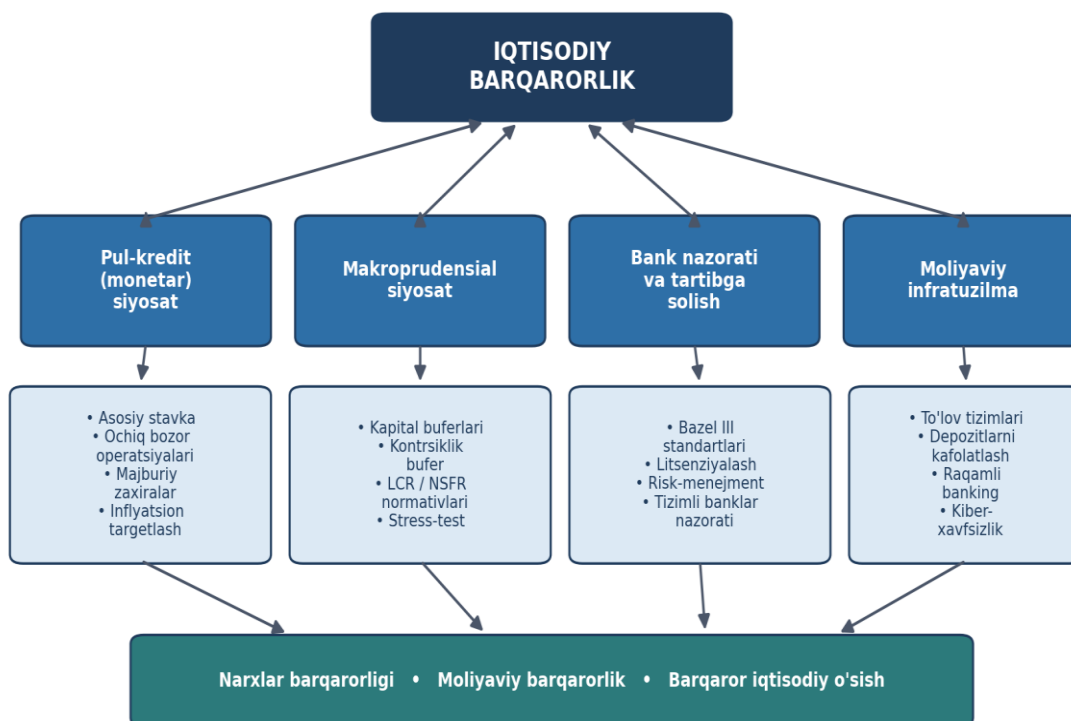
IQTISODIY BARQARORLIK

Pul-kredit (monetar) siyosat

Makroprudensial siyosat

Bank nazorati va tartibga solish

Moliyaviy infratuzilma

• Asosiy stavka
• Ochiq bozor operatsiyalari
• Majburiy zaxiralar
• Inflyatsion targetlash

• Kapital buferlari
• Kontrsiklik bufer
• LCR / NSFR normativlari
• Stress-test

• Bazel III standartlari
• Litsenziyalash
• Risk-menejment
• Tizimli banklar nazorati

• To'lov tizimlari
• Depozitlarni kafolatlash
• Raqamli banking
• Kiber-xavfsizlik

Narxlar barqarorligi • Moliyaviy barqarorlik • Barqaror iqtisodiy o'sish